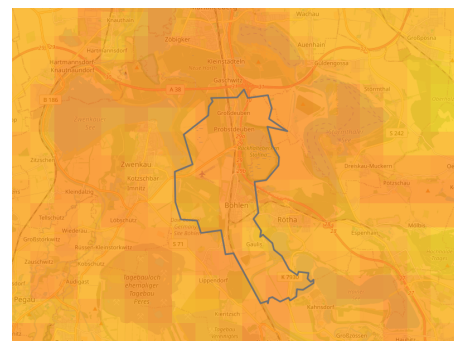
Wachau
Zöbigker
Auenhain
Großpösna
Hartmannsdorf
Knautnaundorf
Kleinzschocher
Markkleeberg
B 186
B 38
Gaschwitz
Störmthal
Großdeuben
Zwenkau
Kötzschbar
Zehmen
Dreiskau-Muckern
Kleindalzig
Zitzschen
Böhlen
Rötha
Tellschütz
Großdalzig
Espenhain
Zauschwitz
Pegau
Lippendorf
Peres
Kahnsdorf